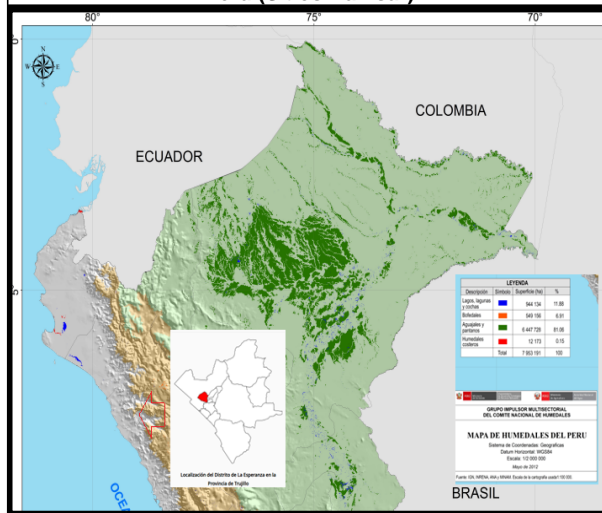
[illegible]

80°

75°

70°

0°

5°

N
W E
S

COLOMBIA

ECUADOR

BRASIL

OCE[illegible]

Localización del Distrito de La Esperanza en la Provincia de Trujillo

LEYENDA

| Descripción | Símbolo | Superficie (ha) | % |
|---|---|---|---|
| Lagos, lagunas y cochas | | 944 134 | 11.86 |
| Bofedales | | 549 156 | 6.91 |
| Aguajales y pantanos | | 6 447 728 | 81.06 |
| Humedales costeros | | 12 173 | 0.15 |
| | Total | 7 953 191 | 100 |

GRUPO IMPULSOR MULTISECTORIAL DEL COMITE NACIONAL DE HUMEDALES

MAPA DE HUMEDALES DEL PERU

Sistema de Coordenadas: Geograficas
Datum Horizontal: WGS84
Escala: 1/2 000 000

Mayo de 2012

Fuente: IGN, INRENA, ANA y MINAM. Escala de la cartografía usada 1:100 000.